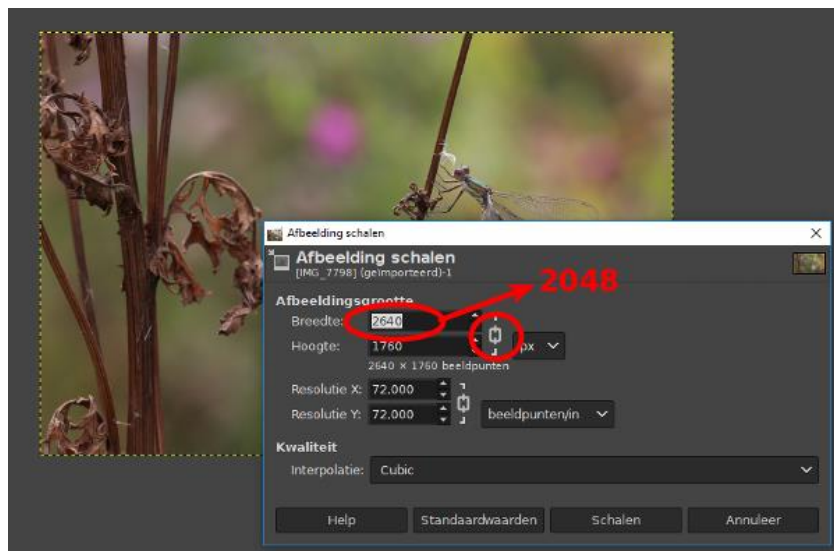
Afbeelding schalen

Afbeelding schalen
[IMG_7798] (geïmporteerd)-1

2048

Afbeeldingsgrootte
Breedte: 2640
Hoogte: 1760
px
2640 × 1760 beeldpunten
Resolutie X: 72.000
Resolutie Y: 72.000
beeldpunten/in

Kwaliteit
Interpolatie: Cubic

Help
Standaardwaarden
Schalen
Annuleer